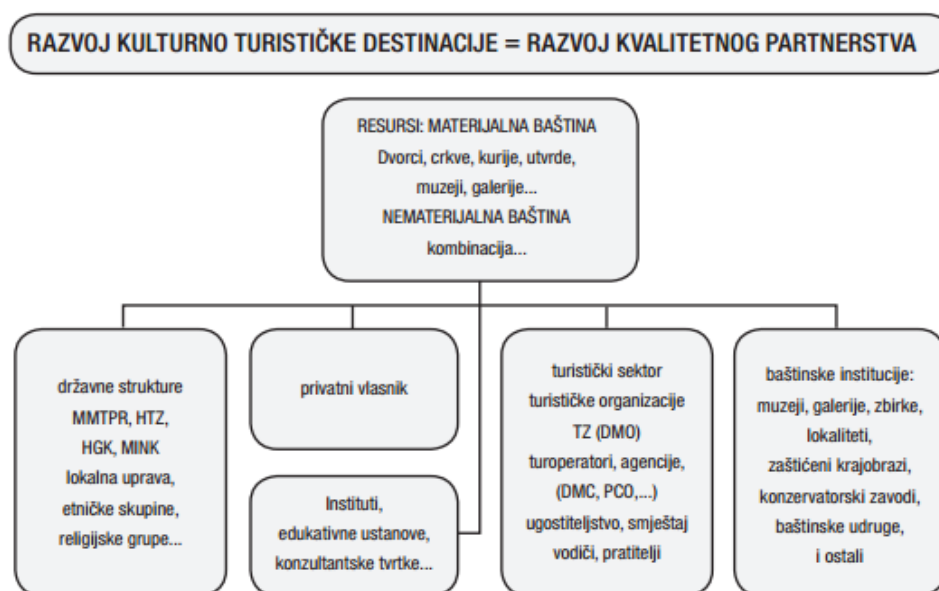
RAZVOJ KULTURNO TURISTIČKE DESTINACIJE = RAZVOJ KVALITETNOG PARTNERSTVA

RESURSI: MATERIJALNA BAŠTINA
Dvorci, crkve, kurije, utvrde, muzeji, galerije...
NEMATERIJALNA BAŠTINA
kombinacija...

državne strukture
MMTPR, HTZ, HGK, MINK
lokalna uprava, etničke skupine, religijske grupe...

privatni vlasnik

Instituti, edukativne ustanove, konzultantske tvrtke...

turistički sektor
turističke organizacije
TZ (DMO)
turoperatori, agencije, (DMC, PCO,...)
ugostiteljstvo, smještaj
vodiči, pratitelji

baštinske institucije:
muzeji, galerije, zbirke, lokaliteti,
zaštićeni krajobrazi,
konzervatorski zavodi,
baštinske udruge,
i ostali